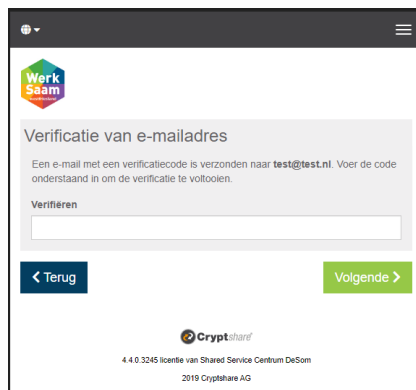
Werk Saam

Verificatie van e-mailadres

Een e-mail met een verificatiecode is verzonden naar test@test.nl. Voer de code onderstaand in om de verificatie te voltooien.

Verifiëren

Terug

Volgende

Cryptshare

4.4.0.3245 licentie van Shared Service Centrum DeSom

2019 Cryptshare AG